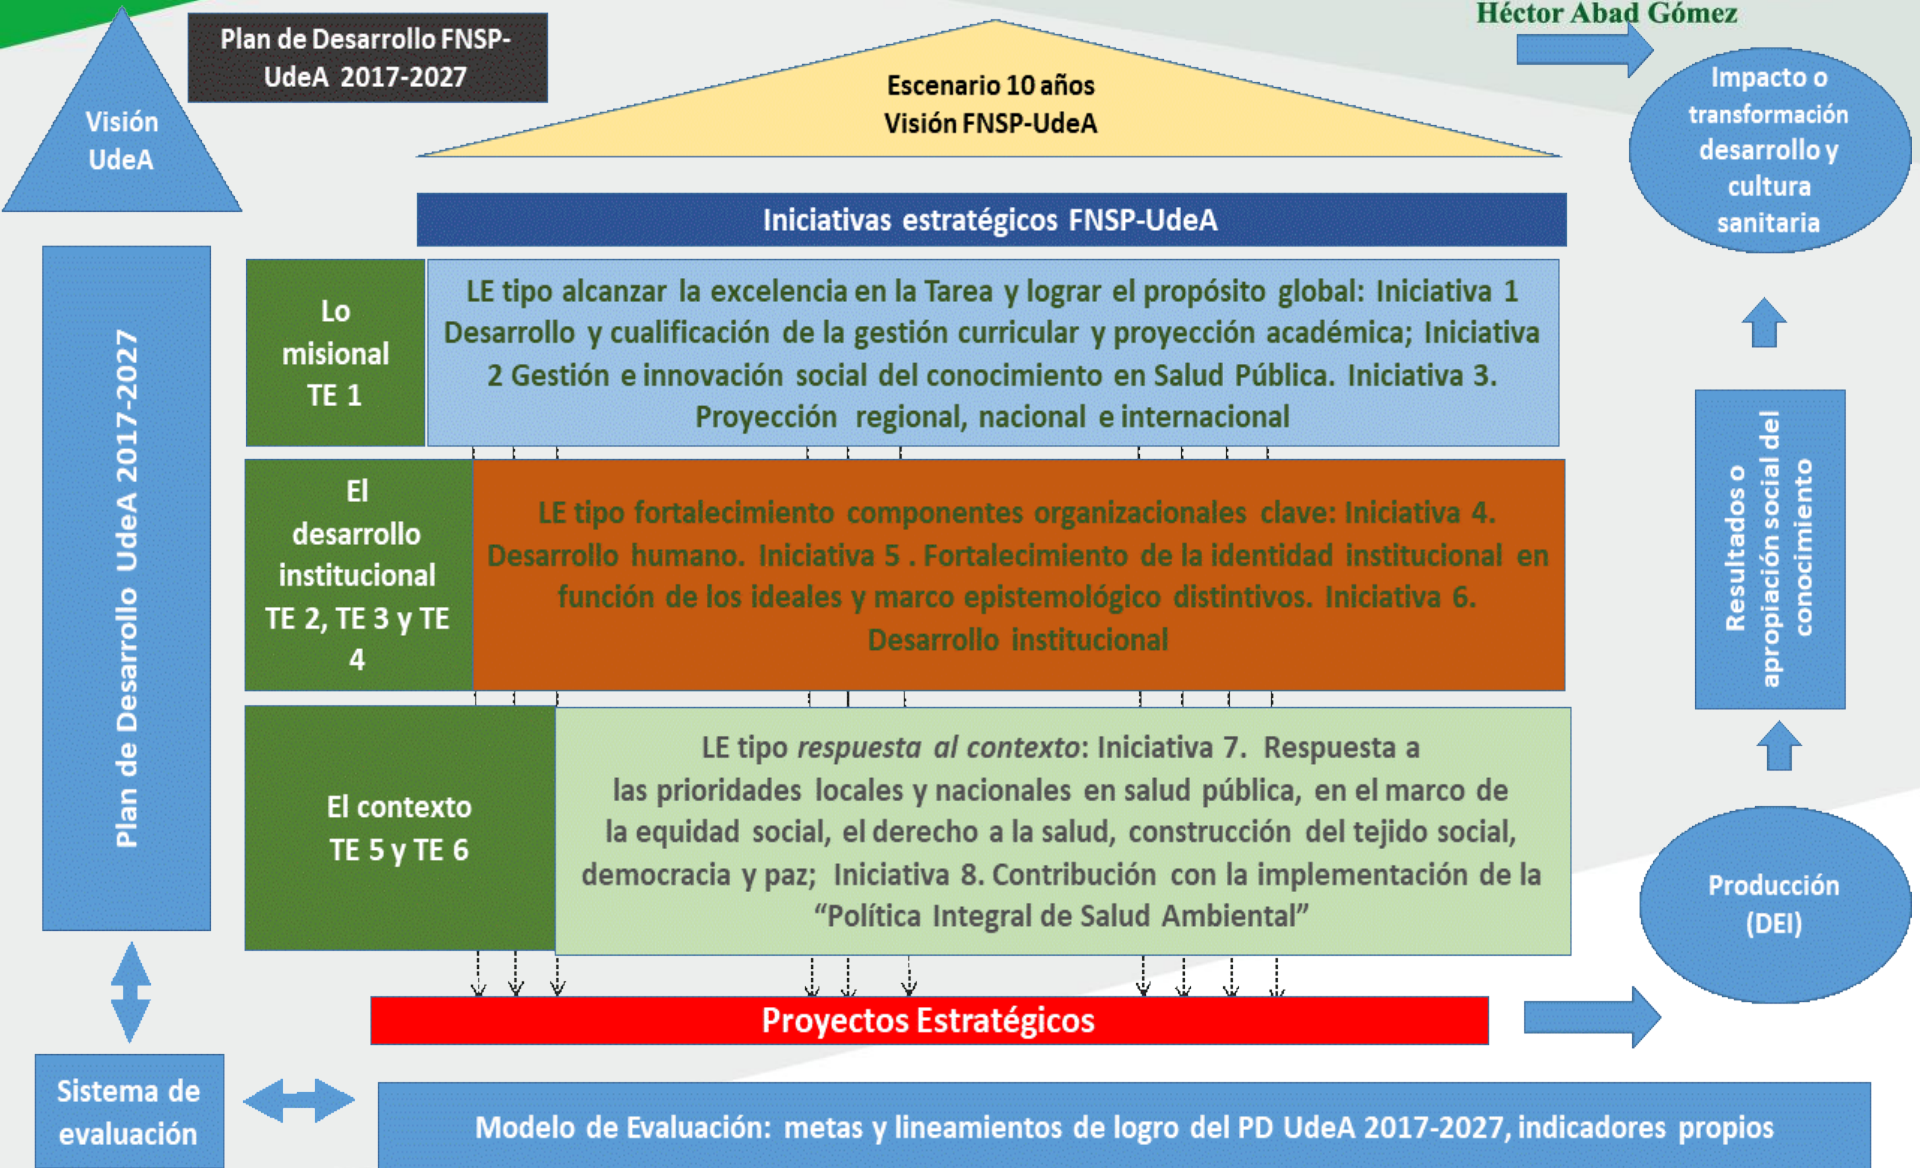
Héctor Abad Gómez

Visión UdeA

Plan de Desarrollo FNSP-UdeA 2017-2027

Escenario 10 años Visión FNSP-UdeA

Impacto o transformación desarrollo y cultura sanitaria

Iniciativas estratégicos FNSP-UdeA

Plan de Desarrollo UdeA 2017-2027

Lo misional TE 1

LE tipo alcanzar la excelencia en la Tarea y lograr el propósito global: Iniciativa 1 Desarrollo y cualificación de la gestión curricular y proyección académica; Iniciativa 2 Gestión e innovación social del conocimiento en Salud Pública. Iniciativa 3. Proyección regional, nacional e internacional

El desarrollo institucional TE 2, TE 3 y TE 4

LE tipo fortalecimiento componentes organizacionales clave: Iniciativa 4. Desarrollo humano. Iniciativa 5 . Fortalecimiento de la identidad institucional en función de los ideales y marco epistemológico distintivos. Iniciativa 6. Desarrollo institucional

Resultados o apropiación social del conocimiento

El contexto TE 5 y TE 6

LE tipo *respuesta al contexto*: Iniciativa 7. Respuesta a las prioridades locales y nacionales en salud pública, en el marco de la equidad social, el derecho a la salud, construcción del tejido social, democracia y paz; Iniciativa 8. Contribución con la implementación de la "Política Integral de Salud Ambiental"

Producción (DEI)

Proyectos Estratégicos

Sistema de evaluación

Modelo de Evaluación: metas y lineamientos de logro del PD UdeA 2017-2027, indicadores propios